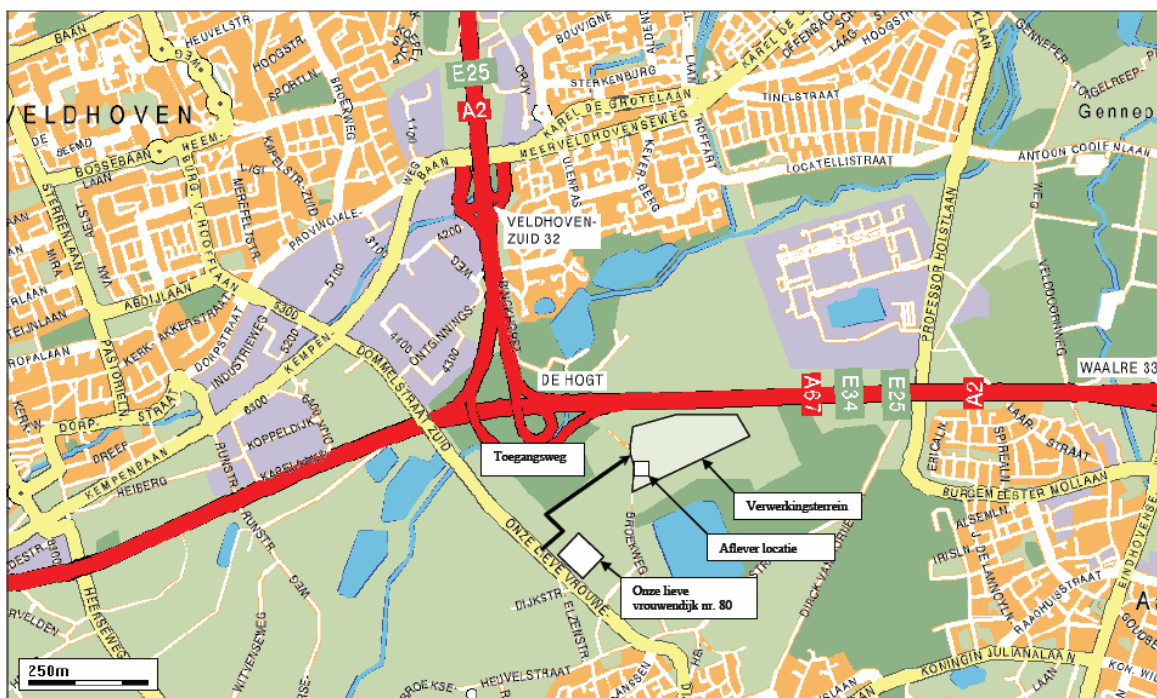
VELDHOVEN
BAAN
HEUVELSTR.
HOOGSTR.
SPORTLN.
BROEKWEG
E25
A2
CRUY
BOUVIGNE
STERKENBURG
KAREL DE GROTELAAN
TINELSTRAAT
HOOGSTR.
Genneper
BOSSEBAAN
MEERVELDHOVENSEWEG
ANTOON COOLENLAAN
LOCATELLISTRAAT
ROFFART
KEVERBERG
ULENPAS
VELDHOVEN-ZUID 32
PROVINCIALE-
WEG
BAAN
ABDIJLAAN
KERK-AKKERSTRAAT
DORPSTRAAT
INDUSTRIEWEG
KEMPEN-
DOMMELSTRAAT
ONTGINNINGS-
WEG
DE HOGT
A67
E34
E25
A2
WAALRE 33
PROFESSOR HOLSTLAAN
VELDDOORNWEG
KEMPENBAAN
HEIBERG
KOPPELDIJK
RUNSTR.
ZUID
Toegangsweg
Verwerkingsterrein
Aflever locatie
Onze lieve vrouwendijk nr. 80
ONZE LIEVE VROUWE
BROEKWEG
DIJKSTR.
ELZENSTR.
HEUVELSTRAAT
BURGEMEESTER MOLLAAN
RAADHUISSTRAAT
KONINGIN JULIANALAAN
WITVENSEWEG
250m